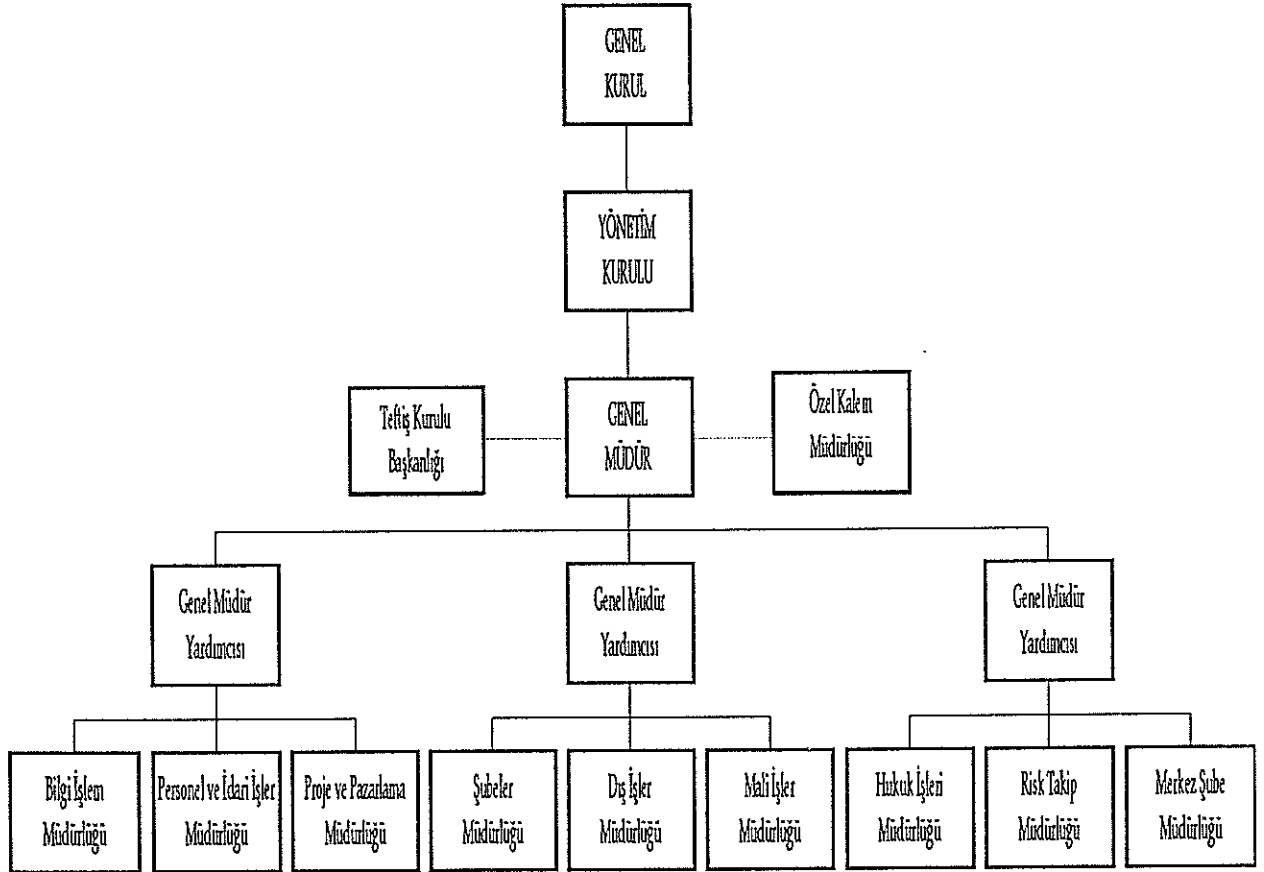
GENEL KURUL

YÖNETİM KURULU

Teftiş Kurulu Başkanlığı

GENEL MÜDÜR

Özel Kalem Müdürlüğü

Genel Müdür Yardımcısı

Genel Müdür Yardımcısı

Genel Müdür Yardımcısı

Bilgi İşlem Müdürlüğü

Personel ve İdari İşler Müdürlüğü

Proje ve Pazarlama Müdürlüğü

Şubeler Müdürlüğü

Dış İşler Müdürlüğü

Mali İşler Müdürlüğü

Hukuk İşleri Müdürlüğü

Risk Takip Müdürlüğü

Merkez Şube Müdürlüğü